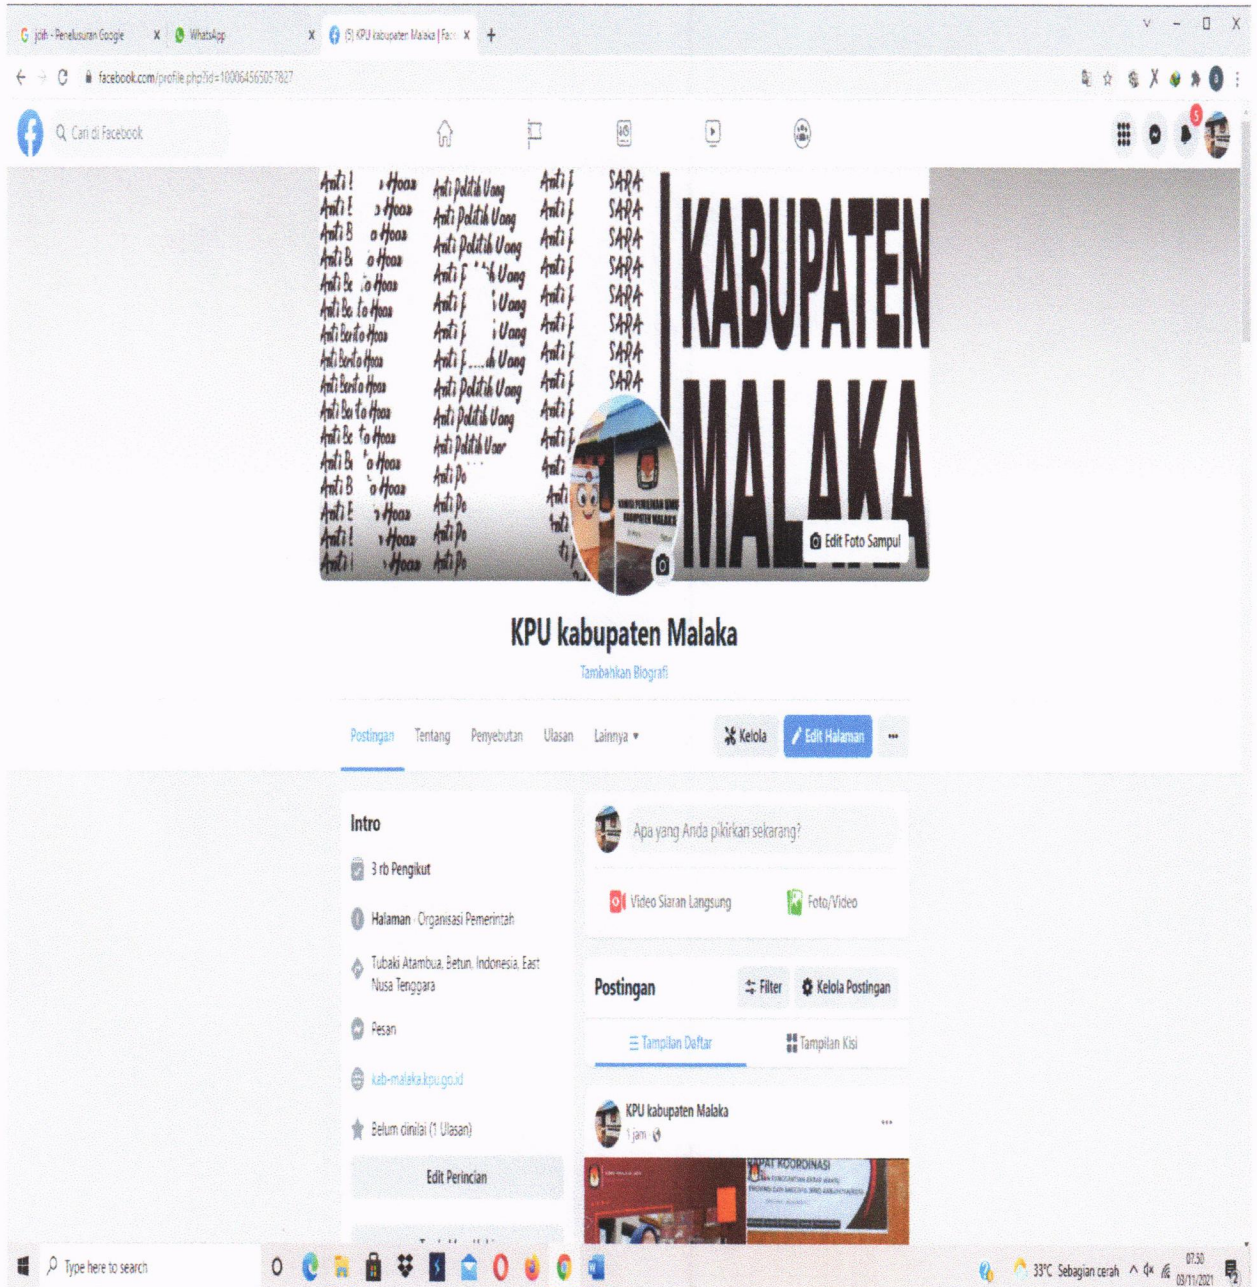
jdih - Penelusuran Google X
WhatsApp X
(5) KPU kabupaten Malaka | Fac X
+

facebook.com/profile.php?id=100064565057827

Cari di Facebook

5

Anti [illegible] Hoax
Anti Politik Uang
Anti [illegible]
SARA

KABUPATEN
MALAKA

Edit Foto Sampul

KPU kabupaten Malaka
Tambahkan Biografi

Postingan Tentang Penyebutan Ulasan Lainnya ▾
Kelola
Edit Halaman
···

Intro
3 rb Pengikut
Halaman · Organisasi Pemerintah
Tubaki Atambua, Betun, Indonesia, East Nusa Tenggara
Pesan
kab-malaka.kpu.go.id
Belum dinilai (1 Ulasan)
Edit Perincian

Apa yang Anda pikirkan sekarang?
Video Siaran Langsung
Foto/Video

Postingan
Filter
Kelola Postingan
Tampilan Daftar
Tampilan Kisi

KPU kabupaten Malaka
1 jam ·
···
RAPAT KOORDINASI

Type here to search
33°C Sebagian cerah
07.50
03/11/2021